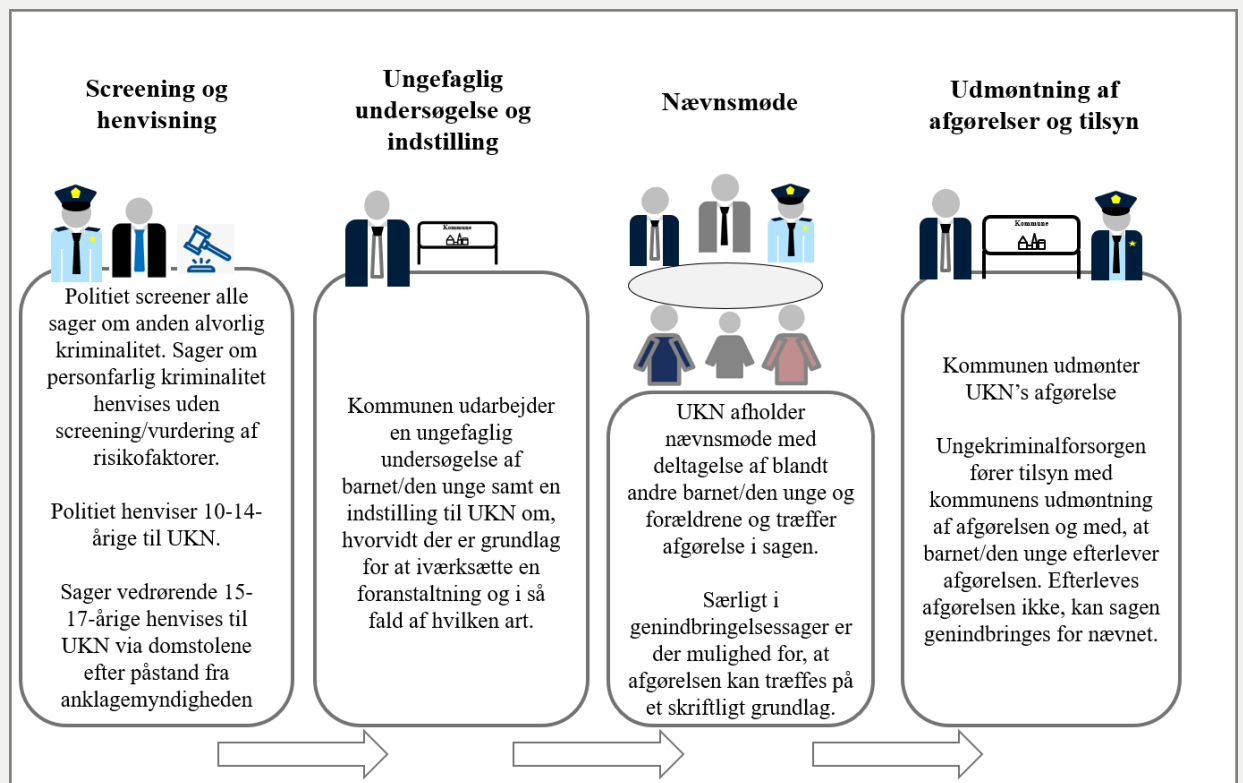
Screening og henvisning

Ungefaglig undersøgelse og indstilling

Nævnsmøde

Udmøntning af afgørelser og tilsyn

Kommune

Kommune

Politiet screener alle sager om anden alvorlig kriminalitet. Sager om personfarlig kriminalitet henvises uden screening/vurdering af risikofaktorer.

Politiet henviser 10-14-årige til UKN.

Sager vedrørende 15-17-årige henvises til UKN via domstolene efter påstand fra anklagemyndigheden

Kommunen udarbejder en ungefaglig undersøgelse af barnet/den unge samt en indstilling til UKN om, hvorvidt der er grundlag for at iværksætte en foranstaltning og i så fald af hvilken art.

UKN afholder nævnsmøde med deltagelse af blandt andre barnet/den unge og forældrene og træffer afgørelse i sagen.

Særligt i genindbringelsessager er der mulighed for, at afgørelsen kan træffes på et skriftligt grundlag.

Kommunen udmønter UKN's afgørelse

Ungekriminalforsorgen fører tilsyn med kommunens udmøntning af afgørelsen og med, at barnet/den unge efterlever afgørelsen. Efterleves afgørelsen ikke, kan sagen genindbringes for nævnet.